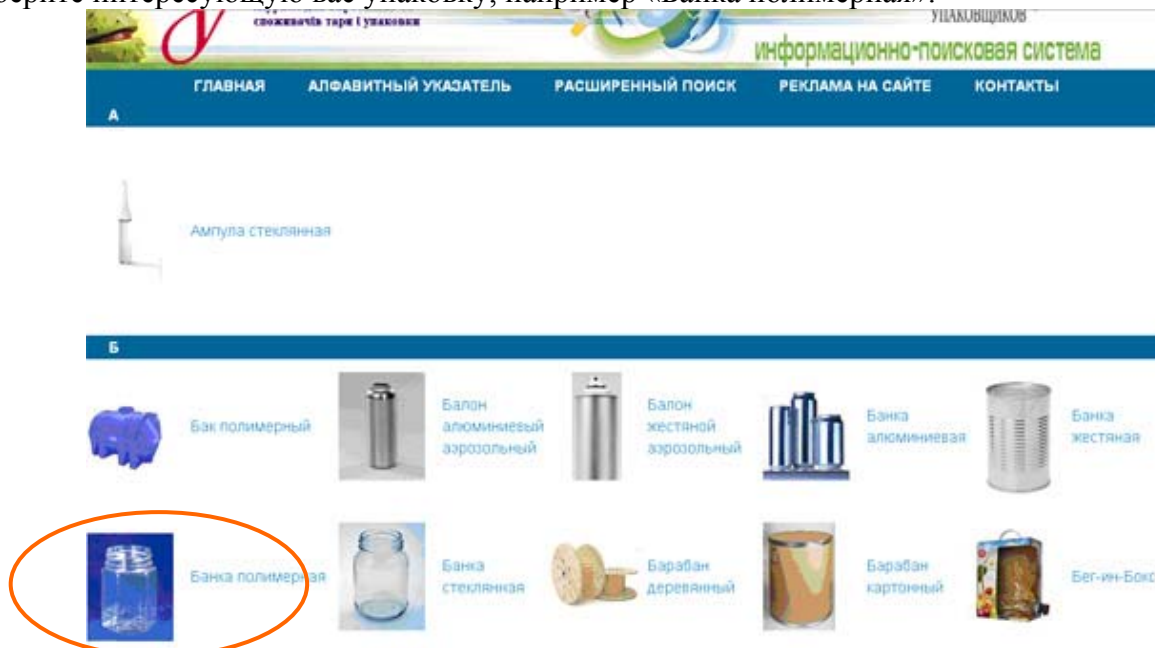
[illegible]берите интересующую вас упаковку, например «Банка полимерная».

споживачів тари і упаковки

УПАКОВЩИКОВ

информационно-поисковая система

ГЛАВНАЯ АЛФАВИТНЫЙ УКАЗАТЕЛЬ РАСШИРЕННЫЙ ПОИСК РЕКЛАМА НА САЙТЕ КОНТАКТЫ

А

Ампула стеклянная

Б

Бак полимерный

Балон алюминиевый аэрозольный

Балон жестяной аэрозольный

Банка алюминиевая

Банка жестяная

Банка полимерная

Банка стеклянная

Барабан деревянный

Барабан картонный

Бег-ин-Бок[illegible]